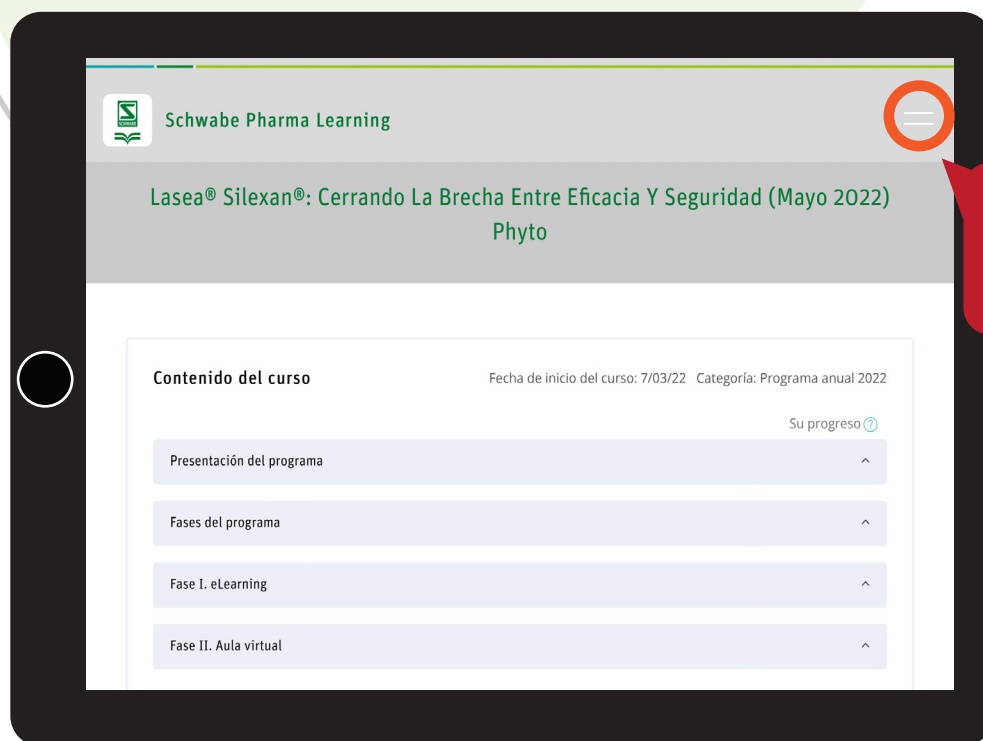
Schwabe Pharma Learning

Lasea® Silexan®: Cerrando La Brecha Entre Eficacia Y Seguridad (Mayo 2022) Phyto

Contenido del curso

Fecha de inicio del curso: 7/03/22 Categoría: Programa anual 2022

Su progreso

Presentación del programa

Fases del programa

Fase I. eLearning

Fase II. Aula virtual